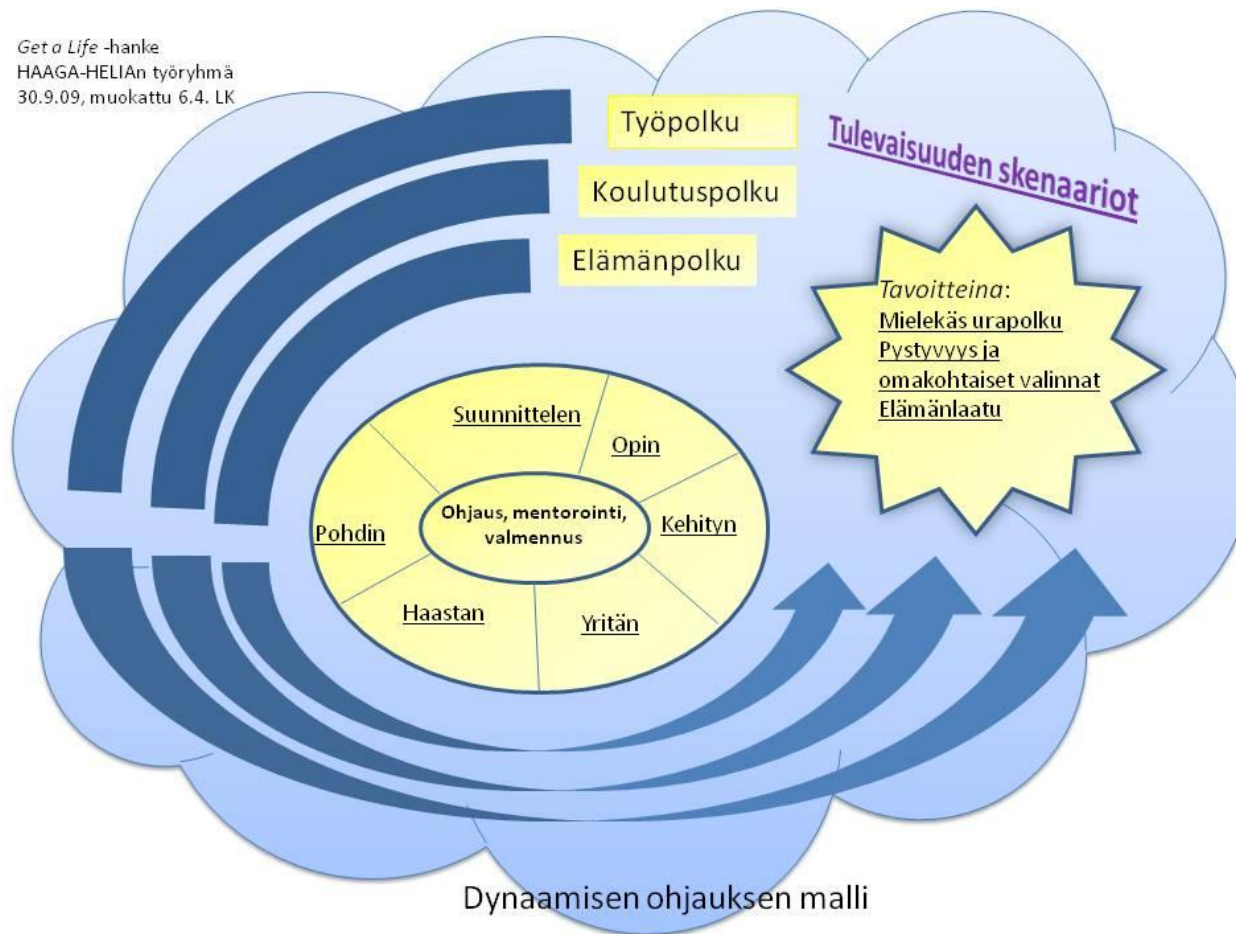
Get a Life -hanke
HAAGA-HELIAn työryhmä
30.9.09, muokattu 6.4. LK

Työpolku

Koulutuspolku

Elämänpolku

Tulevaisuuden skenaariot

Tavoitteina:
Mielekäs urapolku
Pystyvyys ja omakohtaiset valinnat
Elämänlaatu

Suunnittelen

Opin

Kehityn

Yritän

Haastan

Pohdin

Ohjaus, mentorointi, valmennus

Dynaamisen ohjauksen malli